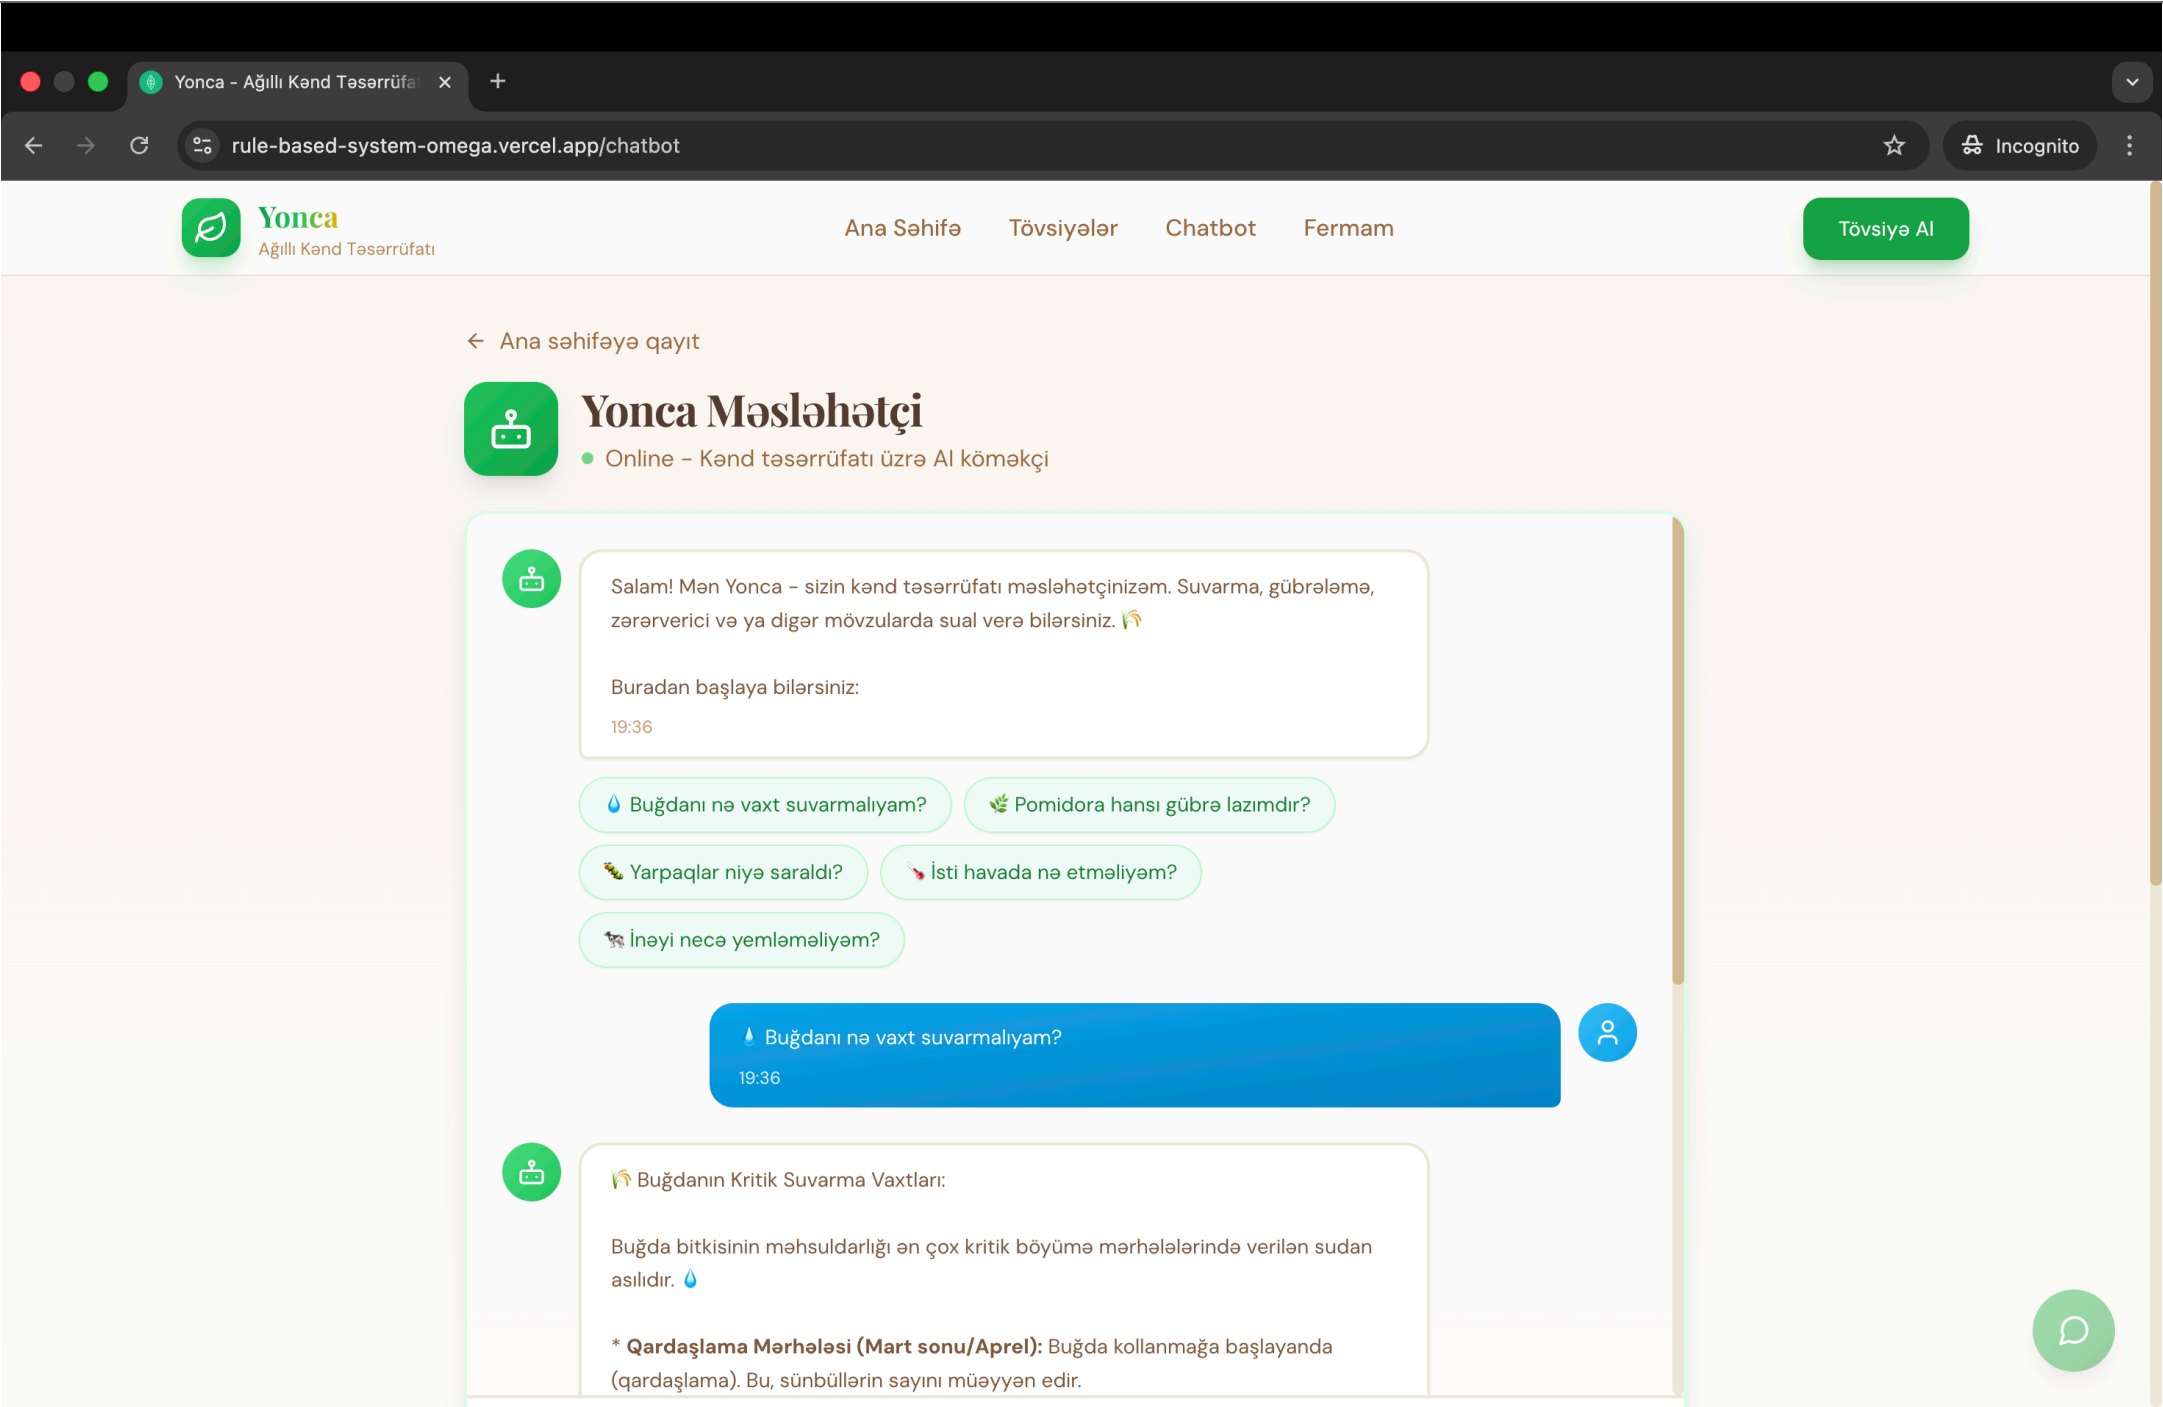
Yonca - Ağıllı Kənd Təsərrüfa

rule-based-system-omega.vercel.app/chatbot

Incognito

Yonca
Ağıllı Kənd Təsərrüfatı

Ana Səhifə Tövsiyələr Chatbot Fermam

Tövsiyə Al

← Ana səhifəyə qayıt

Yonca Məsləhətçi
Online - Kənd təsərrüfatı üzrə AI köməkçi

Salam! Mən Yonca - sizin kənd təsərrüfatı məsləhətçinizəm. Suvarma, gübrələmə, zərərverici və ya digər mövzularda sual verə bilərsiniz. 🌾

Buradan başlaya bilərsiniz:

19:36

💧 Buğdanı nə vaxt suvarmalıyam?
🌿 Pomidora hansı gübrə lazımdır?
🐛 Yarpaqlar niyə saraldı?
🌡️ İsti havada nə etməliyəm?
🐄 İnəyi necə yemləməliyəm?

💧 Buğdanı nə vaxt suvarmalıyam?
19:36

🌾 Buğdanın Kritik Suvarma Vaxtları:

Buğda bitkisinin məhsuldarlığı ən çox kritik böyümə mərhələlərində verilən sudan asılıdır. 💧

* **Qardaşlama Mərhələsi (Mart sonu/Aprel):** Buğda kollanmağa başlayanda (qardaşlama). Bu, sünbüllərin sayını müəyyən edir.